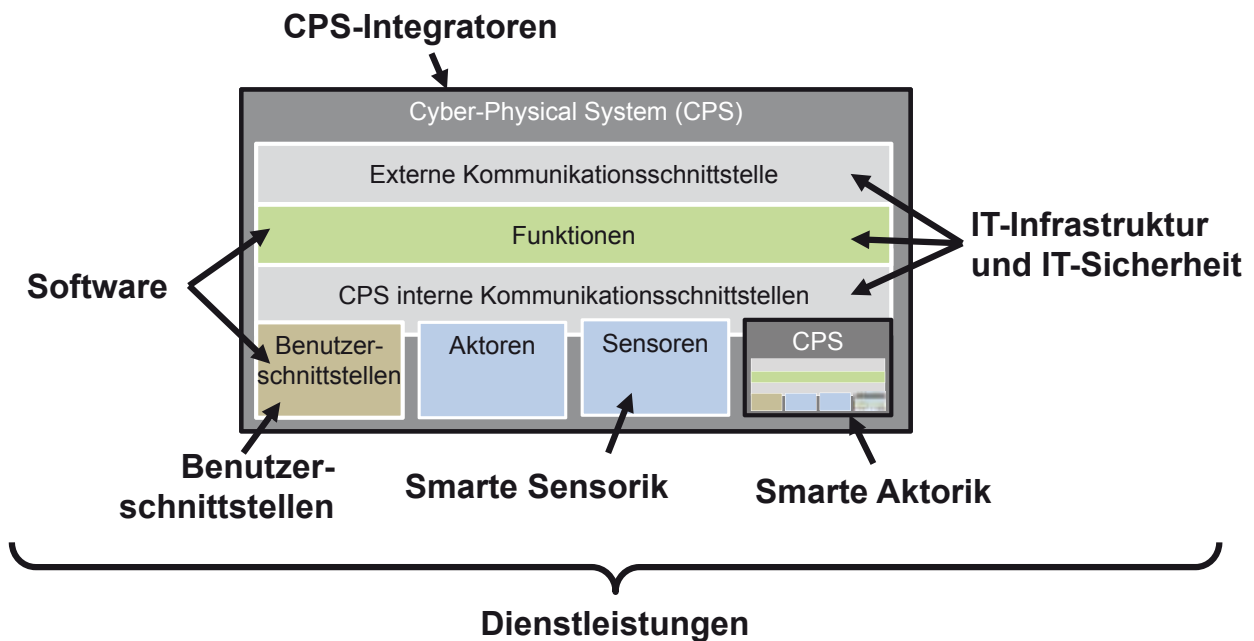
CPS-Integratoren

Cyber-Physical System (CPS)

Externe Kommunikationsschnittstelle

Funktionen

CPS interne Kommunikationsschnittstellen

Benutzerschnittstellen

Aktoren

Sensoren

CPS

Software

IT-Infrastruktur und IT-Sicherheit

Benutzerschnittstellen

Smarte Sensorik

Smarte Aktorik

Dienstleistungen